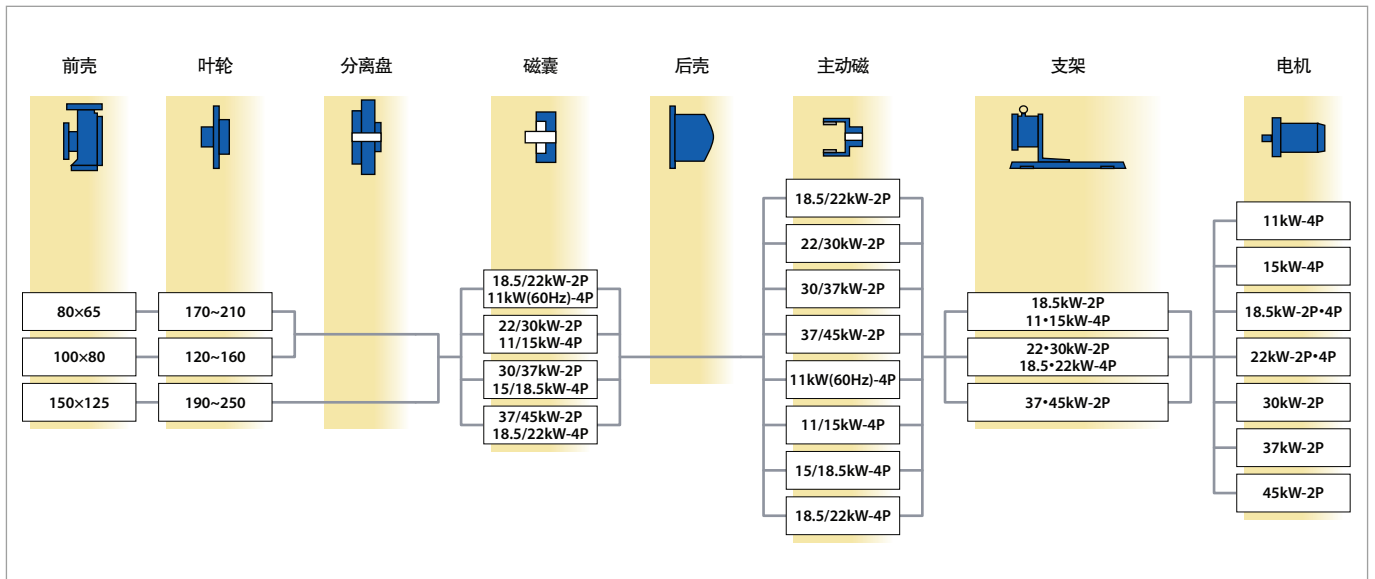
前壳 叶轮 分离盘 磁囊 后壳 主动磁 支架 电机

80×65
100×80
150×125

170~210
120~160
190~250

18.5/22kW-2P 11kW(60Hz)-4P
22/30kW-2P 11/15kW-4P
30/37kW-2P 15/18.5kW-4P
37/45kW-2P 18.5/22kW-4P

18.5/22kW-2P
22/30kW-2P
30/37kW-2P
37/45kW-2P
11kW(60Hz)-4P
11/15kW-4P
15/18.5kW-4P
18.5/22kW-4P

18.5kW-2P 11•15kW-4P
22•30kW-2P 18.5•22kW-4P
37•45kW-2P

11kW-4P
15kW-4P
18.5kW-2P•4P
22kW-2P•4P
30kW-2P
37kW-2P
45kW-2P